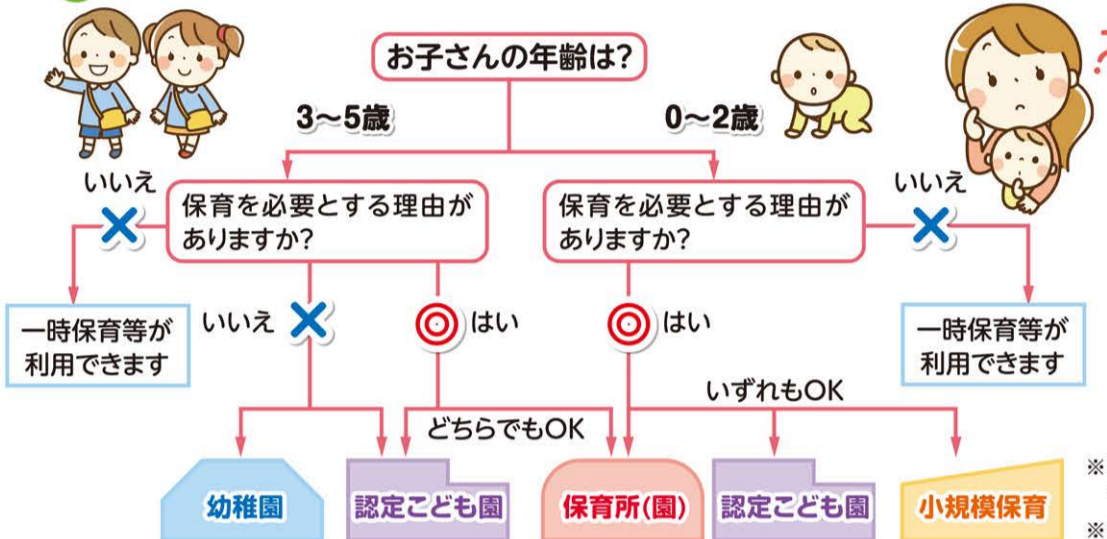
お子さんの年齢は?

3〜5歳

0〜2歳

いいえ

保育を必要とする理由がありますか?

保育を必要とする理由がありますか?

いいえ

一時保育等が利用できます

いいえ

はい

はい

一時保育等が利用できます

いずれもOK

どちらでもOK

幼稚園

認定こども園

保育所(園)

認定こども園

小規模保育

※

※